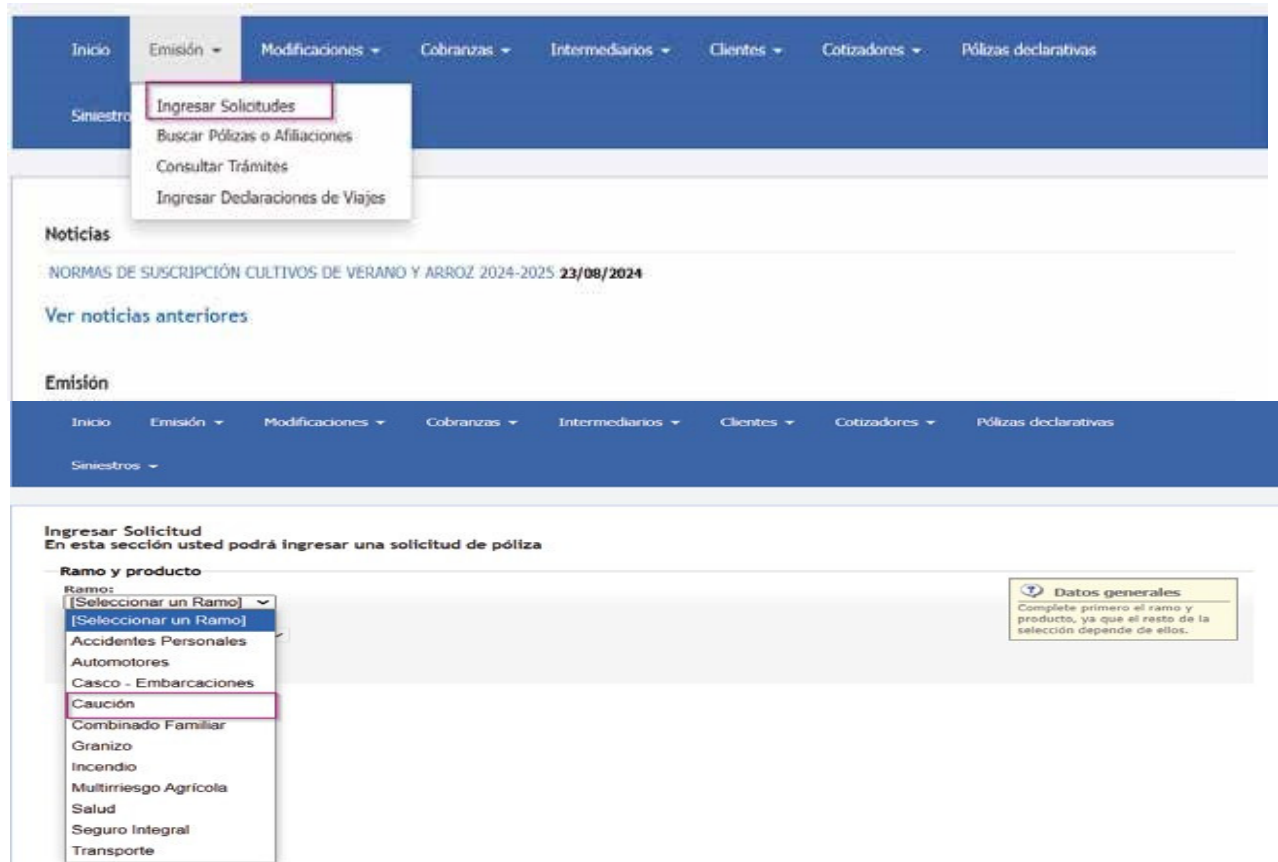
Inicio Emisión ▾ Modificaciones ▾ Cobranzas ▾ Intermediarios ▾ Clientes ▾ Cotizadores ▾ Pólizas declarativas

Siniestro

Ingresar Solicitudes
Buscar Pólizas o Afiliaciones
Consultar Trámites
Ingresar Declaraciones de Viajes

Noticias

NORMAS DE SUSCRIPCIÓN CULTIVOS DE VERANO Y ARROZ 2024-2025 23/08/2024

Ver noticias anteriores

Emisión

Inicio Emisión ▾ Modificaciones ▾ Cobranzas ▾ Intermediarios ▾ Clientes ▾ Cotizadores ▾ Pólizas declarativas

Siniestros ▾

Ingresar Solicitud
En esta sección usted podrá ingresar una solicitud de póliza

Ramo y producto

Ramo:
[Seleccionar un Ramo]
[Seleccionar un Ramo]
Accidentes Personales
Automotores
Casco - Embarcaciones
Caución
Combinado Familiar
Granizo
Incendio
Multirriesgo Agrícola
Salud
Seguro Integral
Transporte

Datos generales
Complete primero el ramo y producto, ya que el resto de la selección depende de ellos.